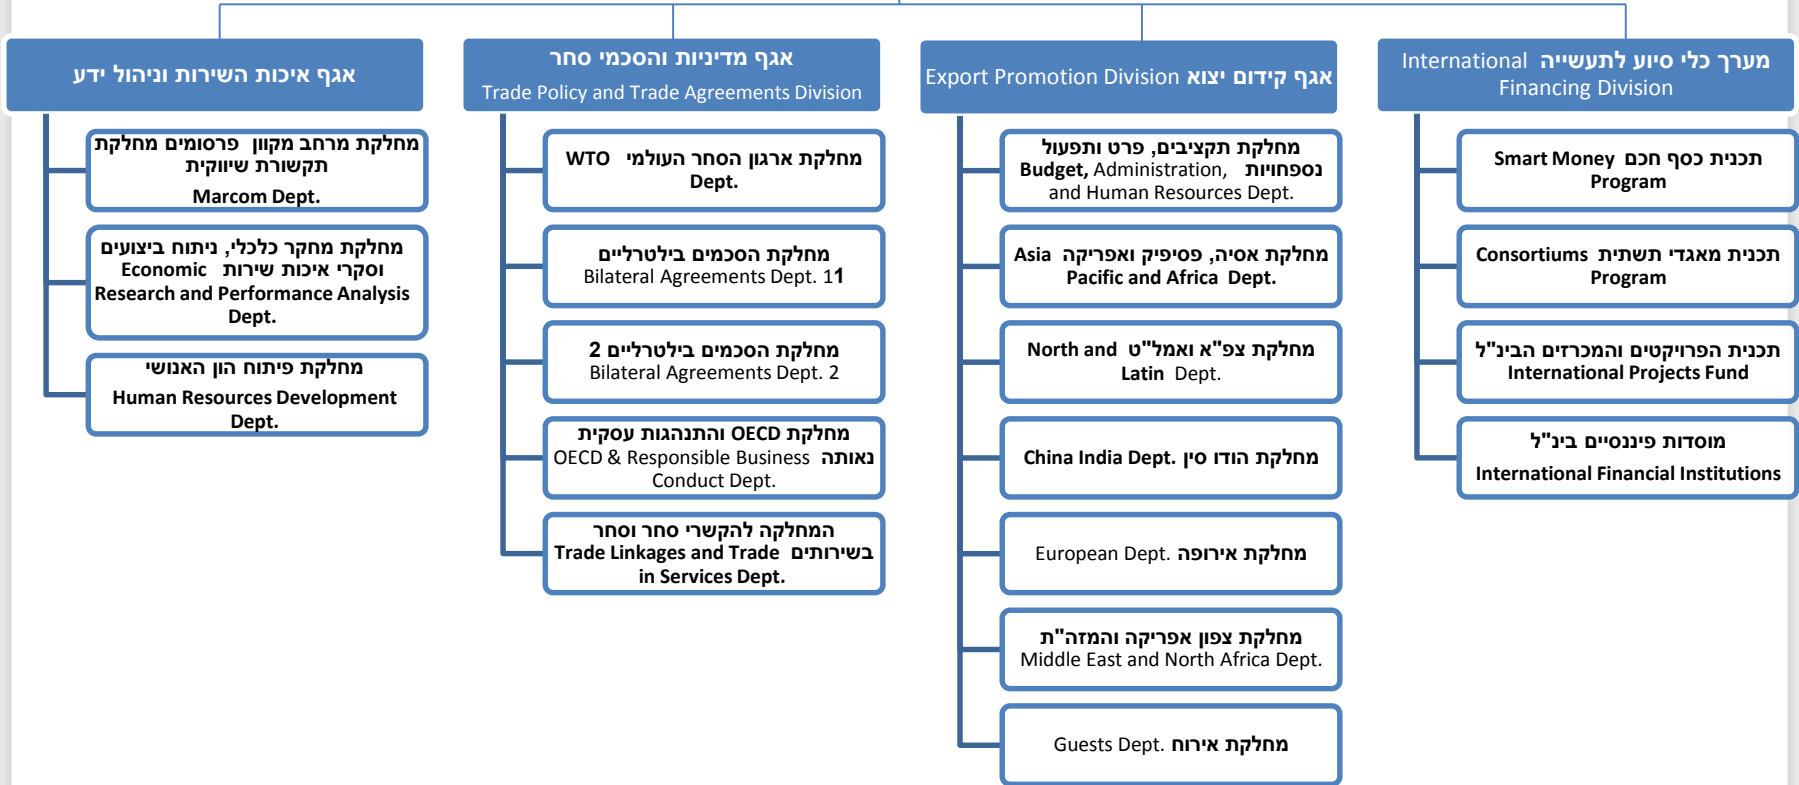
אגף איכות השירות וניהול ידע

מחלקת מרחב מקוון פרסומים מחלקת תקשורת שיווקית
Marcom Dept.

מחלקת מחקר כלכלי, ניתוח ביצועים וסקרי איכות שירות Economic Research and Performance Analysis Dept.

מחלקת פיתוח הון האנושי
Human Resources Development Dept.

אגף מדיניות והסכמי סחר
Trade Policy and Trade Agreements Division

מחלקת ארגון הסחר העולמי WTO Dept.

מחלקת הסכמים בילטרליים
Bilateral Agreements Dept. 11

מחלקת הסכמים בילטרליים 2
Bilateral Agreements Dept. 2

מחלקת OECD והתנהגות עסקית נאותה OECD & Responsible Business Conduct Dept.

המחלקה להקשרי סחר וסחר בשירותים Trade Linkages and Trade in Services Dept.

Export Promotion Division אגף קידום יצוא

מחלקת תקציבים, פרט ותפעול נספחויות Budget, Administration, and Human Resources Dept.

מחלקת אסיה, פסיפיק ואפריקה Asia Pacific and Africa Dept.

מחלקת צפ"א ואמל"ט North and Latin Dept.

China India Dept. מחלקת הודו סין

European Dept. מחלקת אירופה

מחלקת צפון אפריקה והמזה"ת
Middle East and North Africa Dept.

Guests Dept. מחלקת אירוח

International מערך כלי סיוע לתעשייה Financing Division

Smart Money תכנית כסף חכם Program

Consortiums תכנית מאגדי תשתית Program

תכנית הפרויקטים והמכרזים הבינ"ל
International Projects Fund

מוסדות פיננסיים בינ"ל
International Financial Institutions